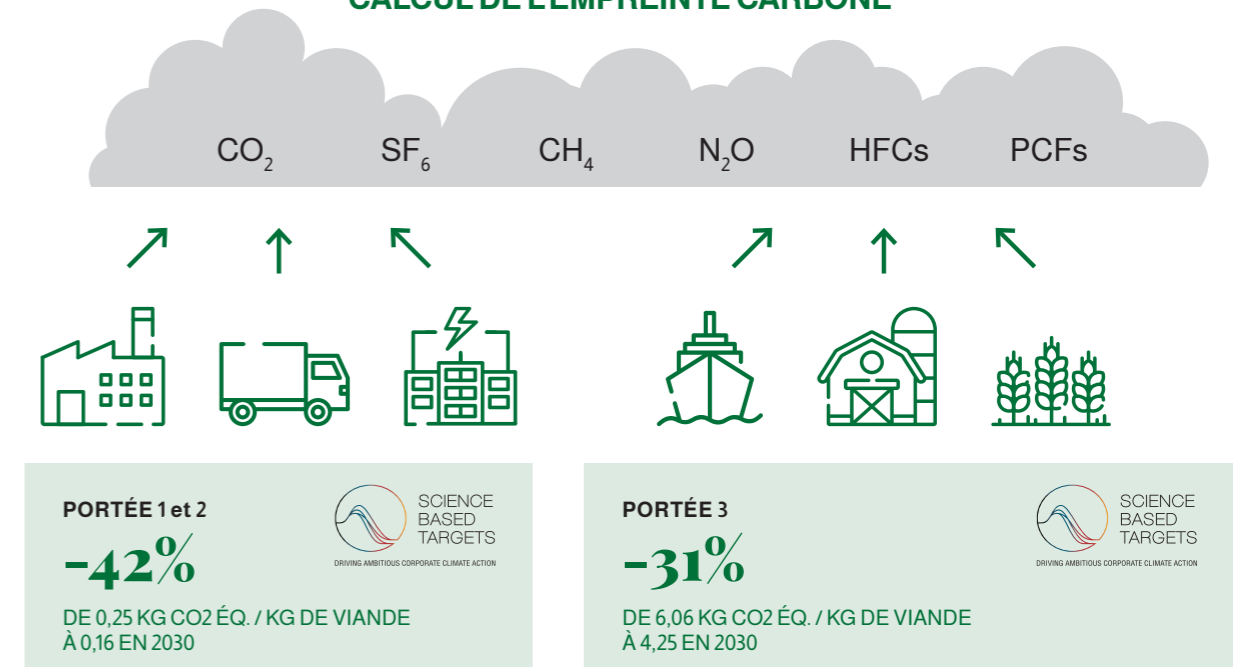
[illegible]

$CO_2$ $SF_6$ $CH_4$ $N_2O$ HFCs PCFs

PORTÉE 1 et 2

SCIENCE BASED TARGETS
DRIVING AMBITIOUS CORPORATE CLIMATE ACTION

-42%

DE 0,25 KG CO2 ÉQ. / KG DE VIANDE À 0,16 EN 2030

PORTÉE 3

SCIENCE BASED TARGETS
DRIVING AMBITIOUS CORPORATE CLIMATE ACTION

-31%

DE 6,06 KG CO2 ÉQ. / KG DE VIANDE À 4,25 EN 2030